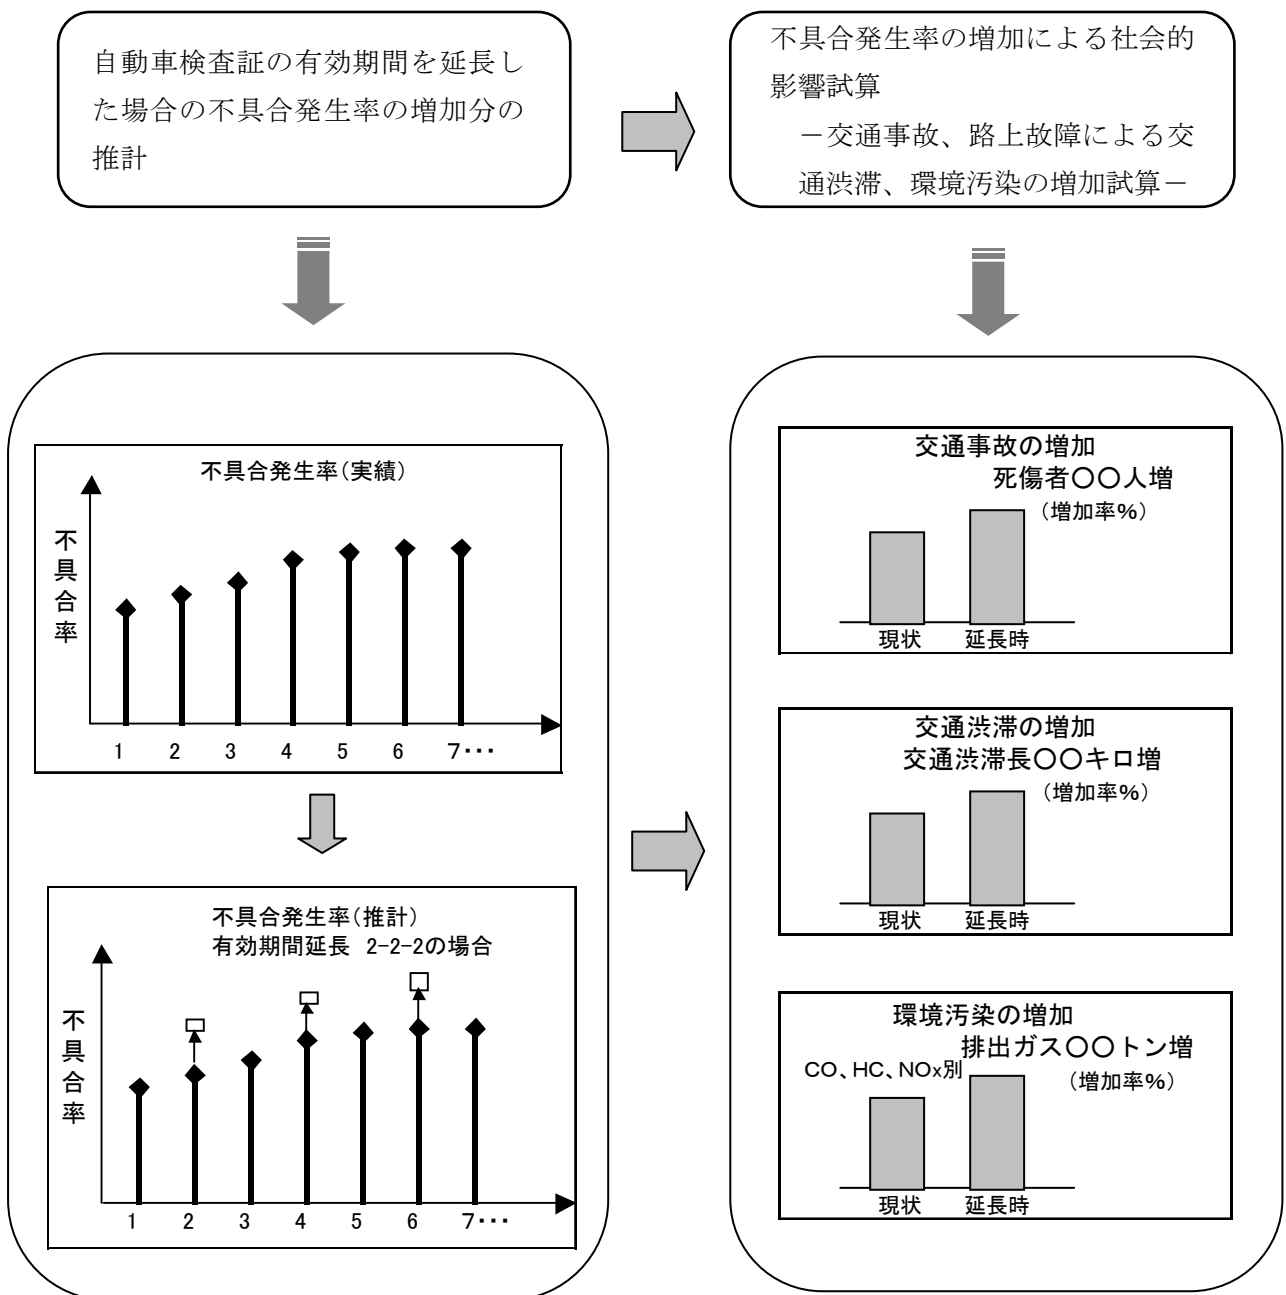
自動車検査証の有効期間を延長した場合の不具合発生率の増加分の推計

不具合発生率の増加による社会的影響試算
－交通事故、路上故障による交通渋滞、環境汚染の増加試算－

不具合発生率(実績)

不具合率

1 2 3 4 5 6 7･･･

不具合発生率(推計)
有効期間延長 2-2-2の場合

不具合率

1 2 3 4 5 6 7･･･

交通事故の増加
死傷者〇〇人増
（増加率%）

現状 延長時

交通渋滞の増加
交通渋滞長〇〇キロ増
（増加率%）

現状 延長時

環境汚染の増加
排出ガス〇〇トン増
CO、HC、NOx別
（増加率%）

現状 延長時